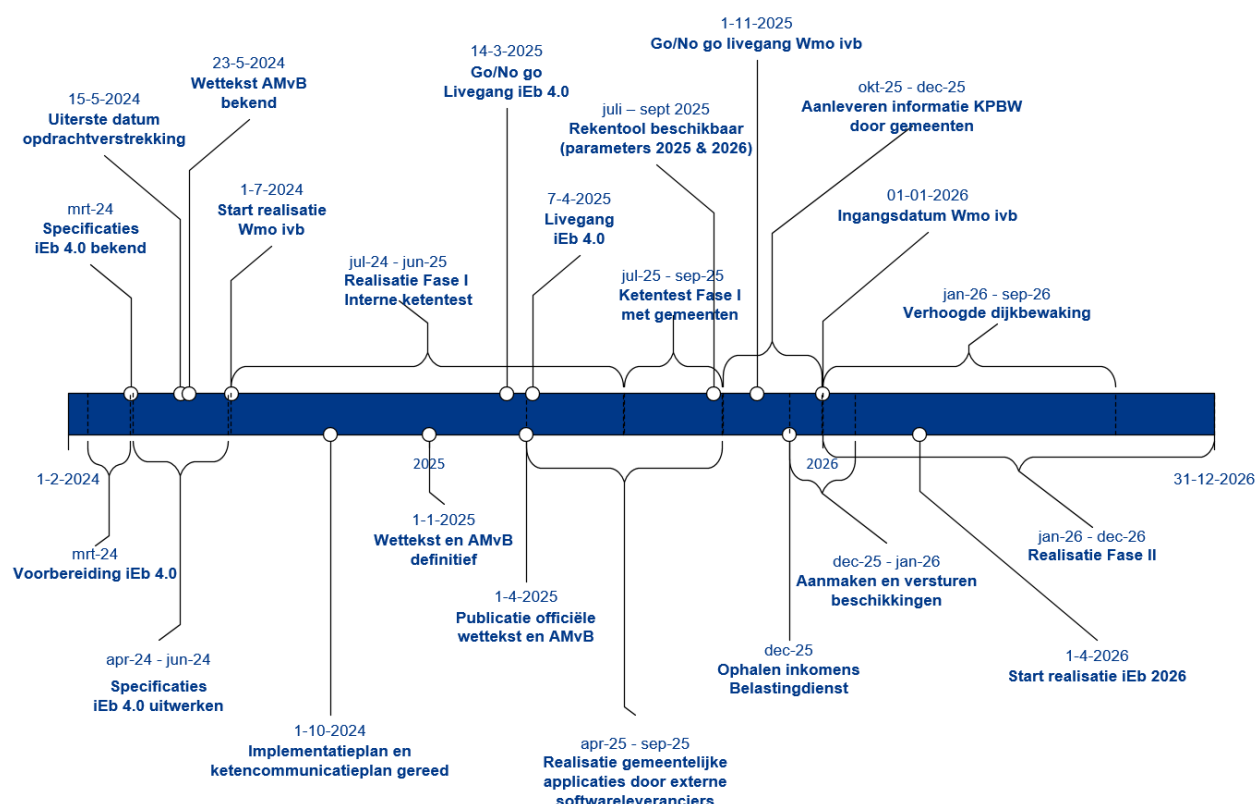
1-11-2025
Go/No go livegang Wmo ivb

23-5-2024
Wettekst AMvB bekend

14-3-2025
Go/No go Livegang iEb 4.0

15-5-2024
Uiterste datum opdrachtverstrekking

juli – sept 2025
Rekentool beschikbaar (parameters 2025 & 2026)

okt-25 - dec-25
Aanleveren informatie KPBW door gemeenten

1-7-2024
Start realisatie Wmo ivb

mrt-24
Specificaties iEb 4.0 bekend

7-4-2025
Livegang iEb 4.0

01-01-2026
Ingangsdatum Wmo ivb

jul-24 - jun-25
Realisatie Fase I Interne ketentest

jul-25 - sep-25
Ketentest Fase I met gemeenten

jan-26 - sep-26
Verhoogde dijkbewaking

1-2-2024

2025

2026

31-12-2026

1-1-2025
Wettekst en AMvB definitief

mrt-24
Voorbereiding iEb 4.0

1-4-2025
Publicatie officiële wettekst en AMvB

dec-25 - jan-26
Aanmaken en versturen beschikkingen

jan-26 - dec-26
Realisatie Fase II

apr-24 - jun-24
Specificaties iEb 4.0 uitwerken

dec-25
Ophalen inkomens Belastingdienst

1-4-2026
Start realisatie iEb 2026

1-10-2024
Implementatieplan en ketencommunicatieplan gereed

apr-25 - sep-25
Realisatie gemeentelijke applicaties door externe softwareleveranciers